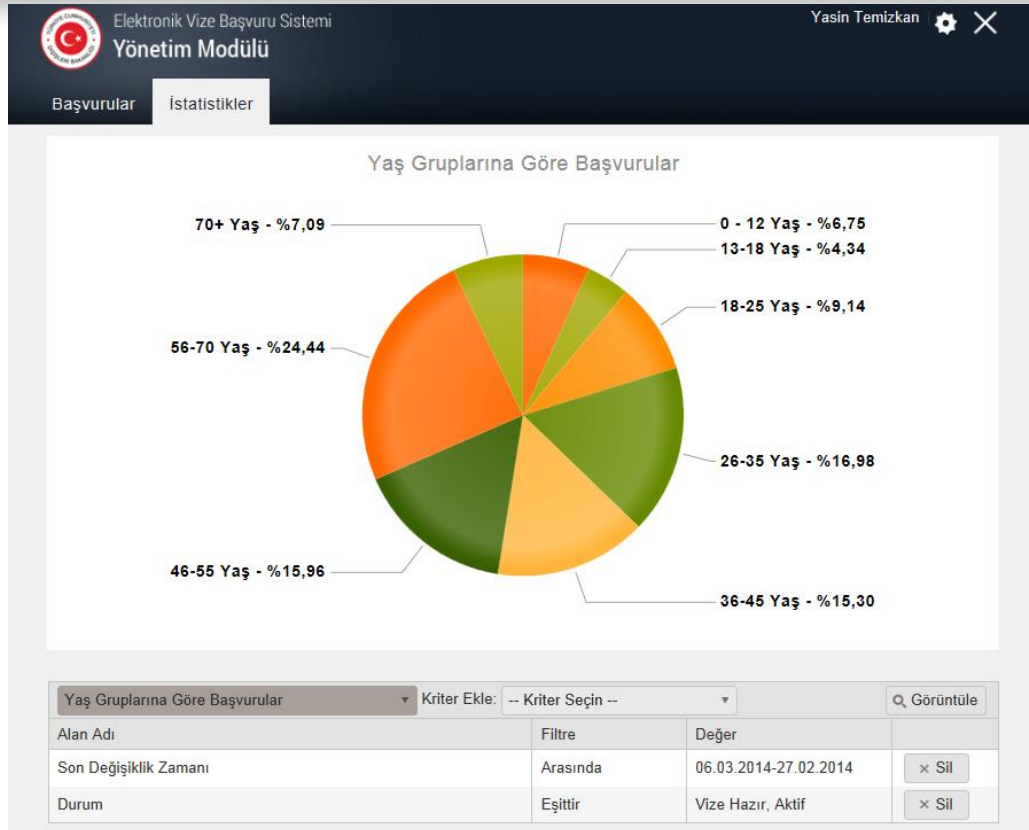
Elektronik Vize Başvuru Sistemi
Yönetim Modülü

Yasin Temizkan

Başvurular İstatistikler

Yaş Gruplarına Göre Başvurular

70+ Yaş - %7,09
0 - 12 Yaş - %6,75
13-18 Yaş - %4,34
18-25 Yaş - %9,14
56-70 Yaş - %24,44
26-35 Yaş - %16,98
46-55 Yaş - %15,96
36-45 Yaş - %15,30

Yaş Gruplarına Göre Başvurular Kriter Ekle: -- Kriter Seçin -- Görüntüle

| Alan Adı | Filtre | Değer | |
|---|---|---|---|
| Son Değişiklik Zamanı | Arasında | 06.03.2014-27.02.2014 | × Sil |
| Durum | Eşittir | Vize Hazır, Aktif | × Sil |